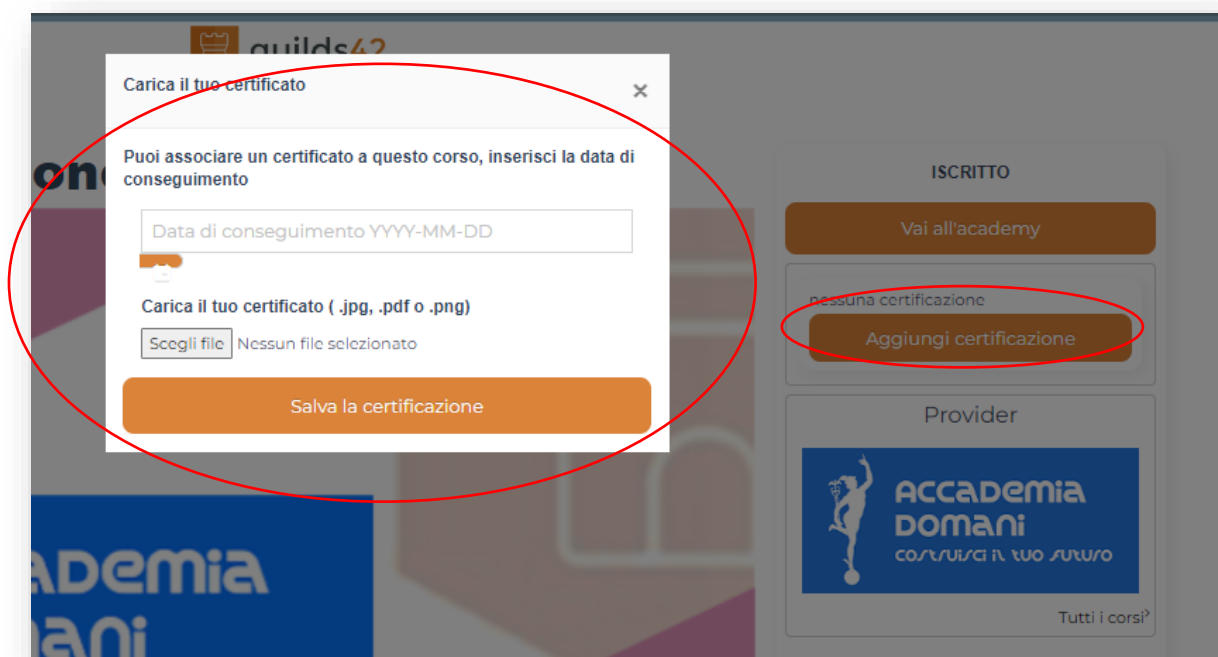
guilds42

Carica il tuo certificato

×

Puoi associare un certificato a questo corso, inserisci la data di conseguimento

Data di conseguimento YYYY-MM-DD

Carica il tuo certificato ( .jpg, .pdf o .png)

Scegli file Nessun file selezionato

Salva la certificazione

one

ISCRITTO

Vai all'academy

nessuna certificazione

Aggiungi certificazione

Provider

ACCADEMIA DOMANI
COSTRUISCI IL TUO FUTURO

Tutti i corsi

ADEMIA
MANI